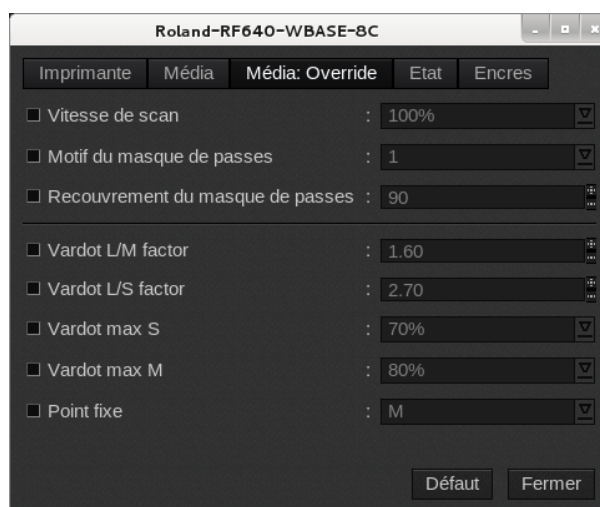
Roland-RF640-WBASE-8C

Imprimante | Média | Média: Override | Etat | Encres

Vitesse de scan : 100%

Motif du masque de passes : 1

Recouvrement du masque de passes : 90

Vardot L/M factor : 1.60

Vardot L/S factor : 2.70

Vardot max S : 70%

Vardot max M : 80%

Point fixe : M

Défaut Fermer